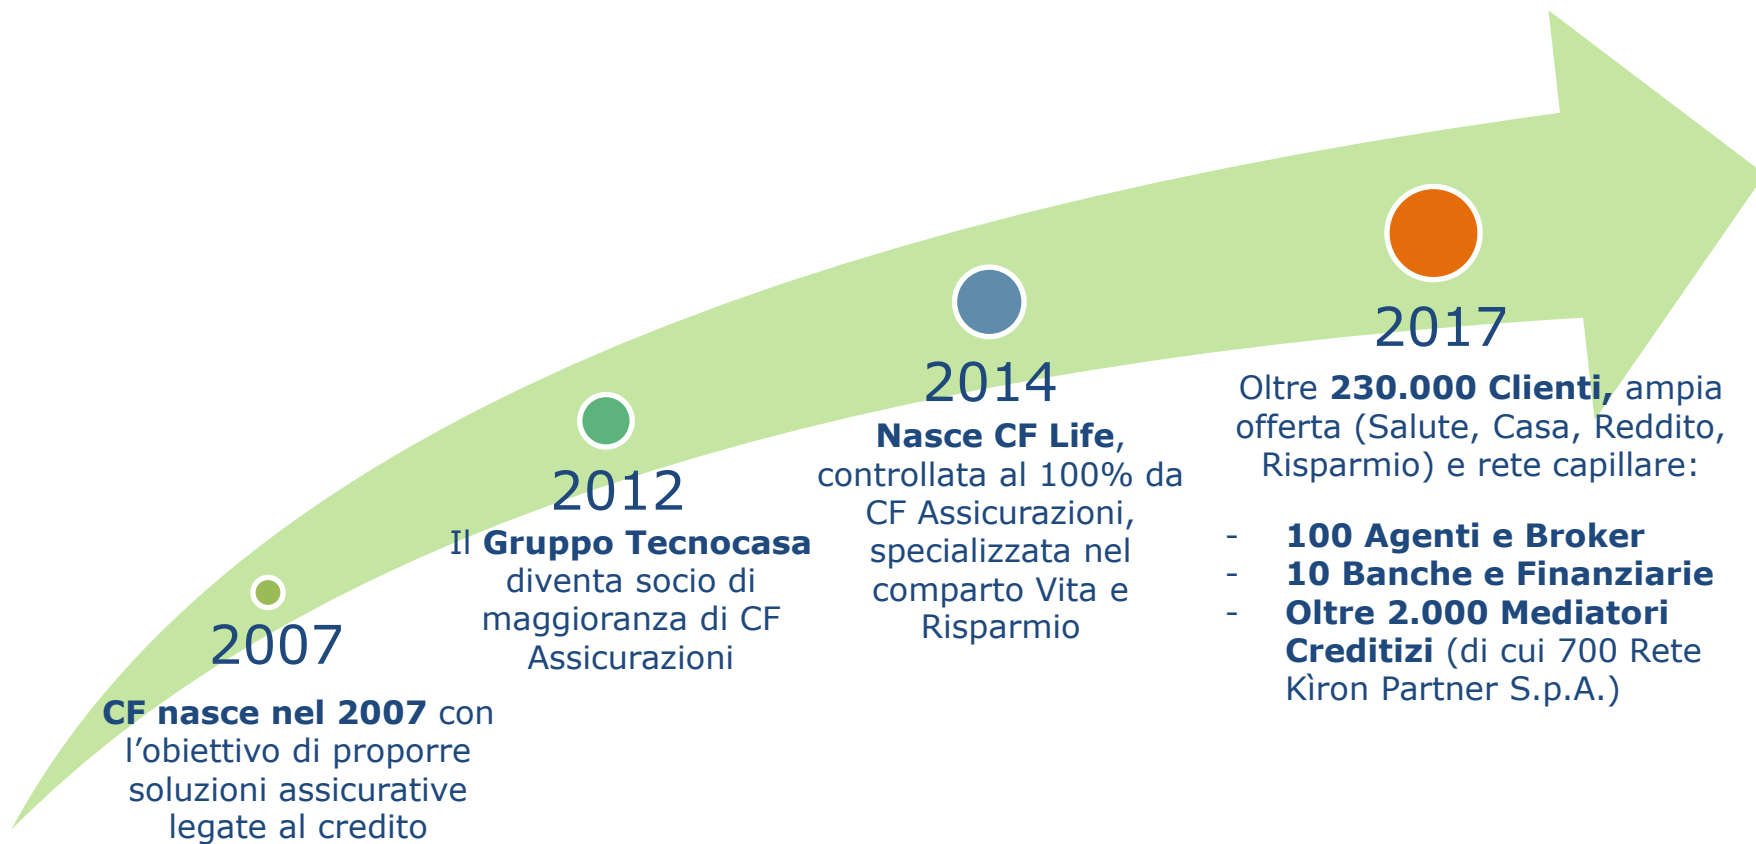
2007

**CF nasce nel 2007** con l'obiettivo di proporre soluzioni assicurative legate al credito

2012

Il **Gruppo Tecnocasa** diventa socio di maggioranza di CF Assicurazioni

2014

**Nasce CF Life**, controllata al 100% da CF Assicurazioni, specializzata nel comparto Vita e Risparmio

2017

Oltre **230.000 Clienti,** ampia offerta (Salute, Casa, Reddito, Risparmio) e rete capillare:

- **100 Agenti e Broker**
- **10 Banche e Finanziarie**
- **Oltre 2.000 Mediatori Creditizi** (di cui 700 Rete Kìron Partner S.p.A.)